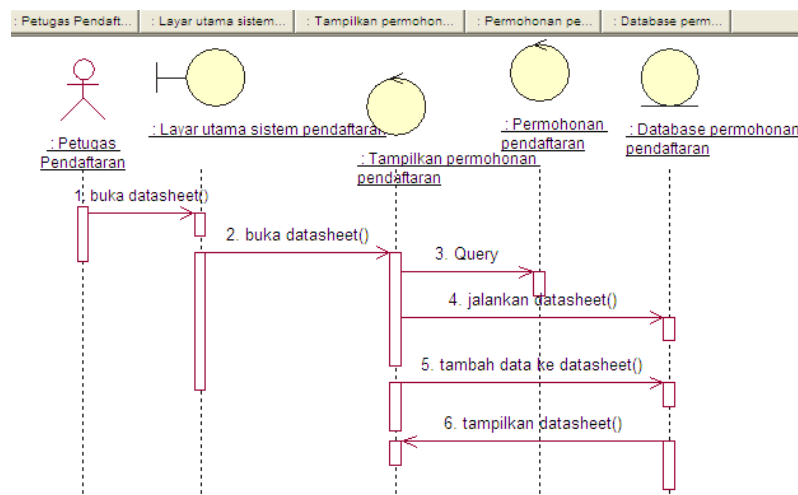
: Petugas Pendaft... | : Layar utama sistem... | : Tampilkan permohon... | : Permohonan pe... | : Database perm...

: Petugas Pendaftaran

: Layar utama sistem pendaftaran

: Tampilkan permohonan pendaftaran

: Permohonan pendaftaran

: Database permohonan pendaftaran

1. buka datasheet()

2. buka datasheet()

3. Query

4. jalankan datasheet()

5. tambah data ke datasheet()

6. tampilkan datasheet()